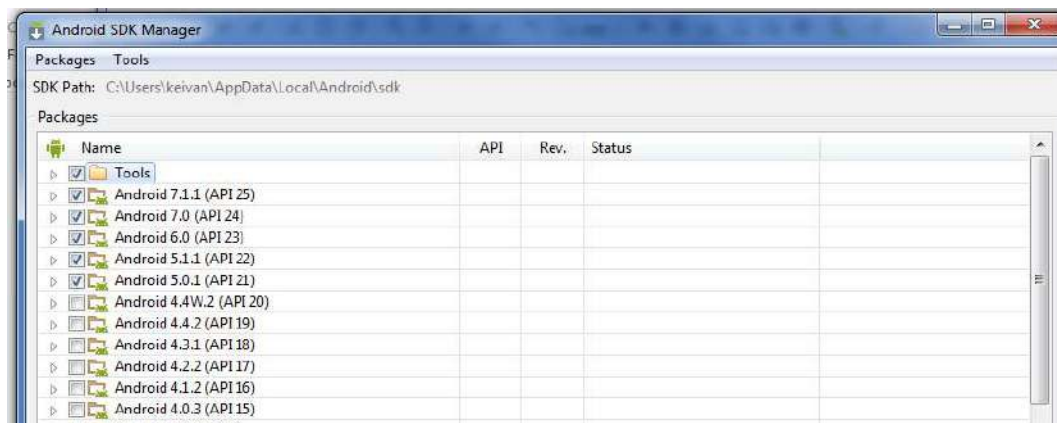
Android SDK Manager

Packages Tools

SDK Path: C:\Users\keivan\AppData\Local\Android\sdk

Packages

| Name | API | Rev. | Status |
|---|---|---|---|
| Tools | | | |
| Android 7.1.1 (API 25) | | | |
| Android 7.0 (API 24) | | | |
| Android 6.0 (API 23) | | | |
| Android 5.1.1 (API 22) | | | |
| Android 5.0.1 (API 21) | | | |
| Android 4.4W.2 (API 20) | | | |
| Android 4.4.2 (API 19) | | | |
| Android 4.3.1 (API 18) | | | |
| Android 4.2.2 (API 17) | | | |
| Android 4.1.2 (API 16) | | | |
| Android 4.0.3 (API 15) | | | |